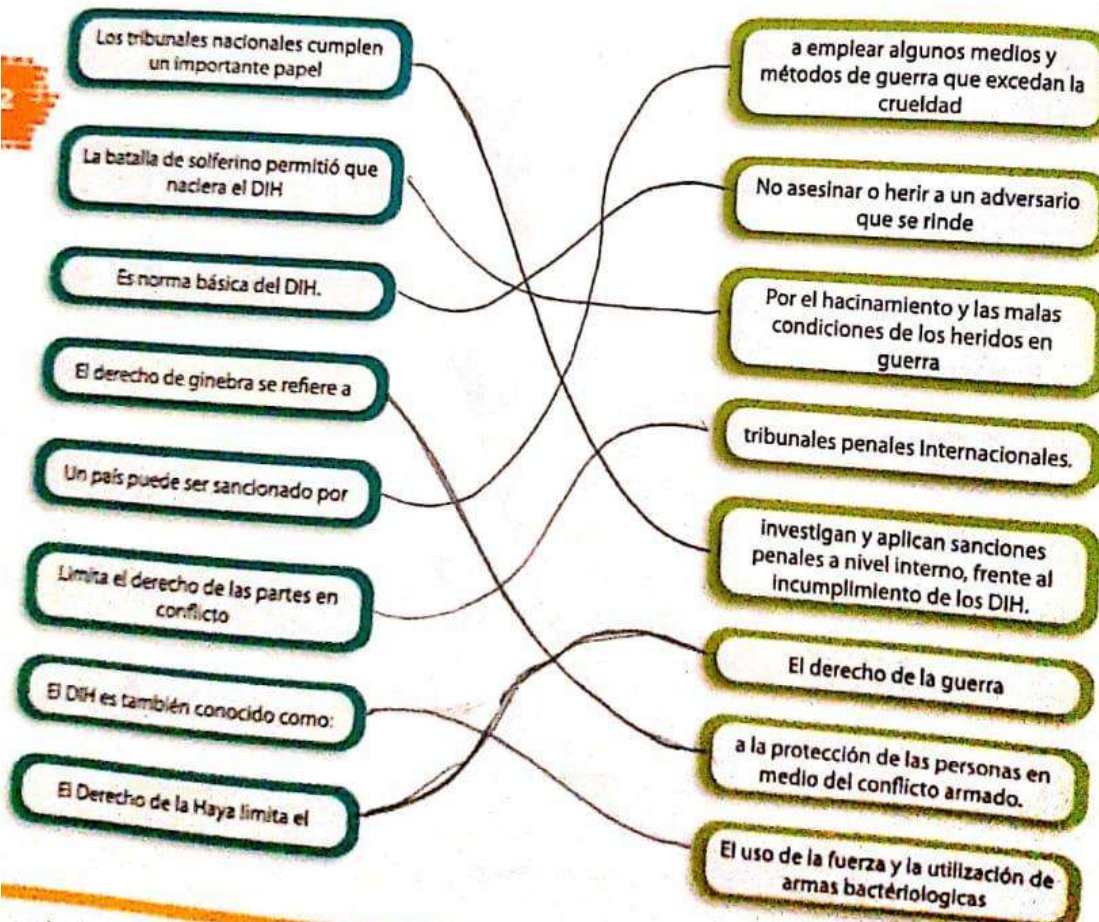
2

Los tribunales nacionales cumplen un importante papel

La batalla de solferino permitió que naciera el DIH

Es norma básica del DIH.

El derecho de ginebra se refiere a

Un país puede ser sancionado por

Limita el derecho de las partes en conflicto

El DIH es también conocido como:

El Derecho de la Haya limita el

a emplear algunos medios y métodos de guerra que excedan la crueldad

No asesinar o herir a un adversario que se rinde

Por el hacinamiento y las malas condiciones de los heridos en guerra

tribunales penales Internacionales.

investigan y aplican sanciones penales a nivel interno, frente al incumplimiento de los DIH.

El derecho de la guerra

a la protección de las personas en medio del conflicto armado.

El uso de la fuerza y la utilización de armas bactériologicas